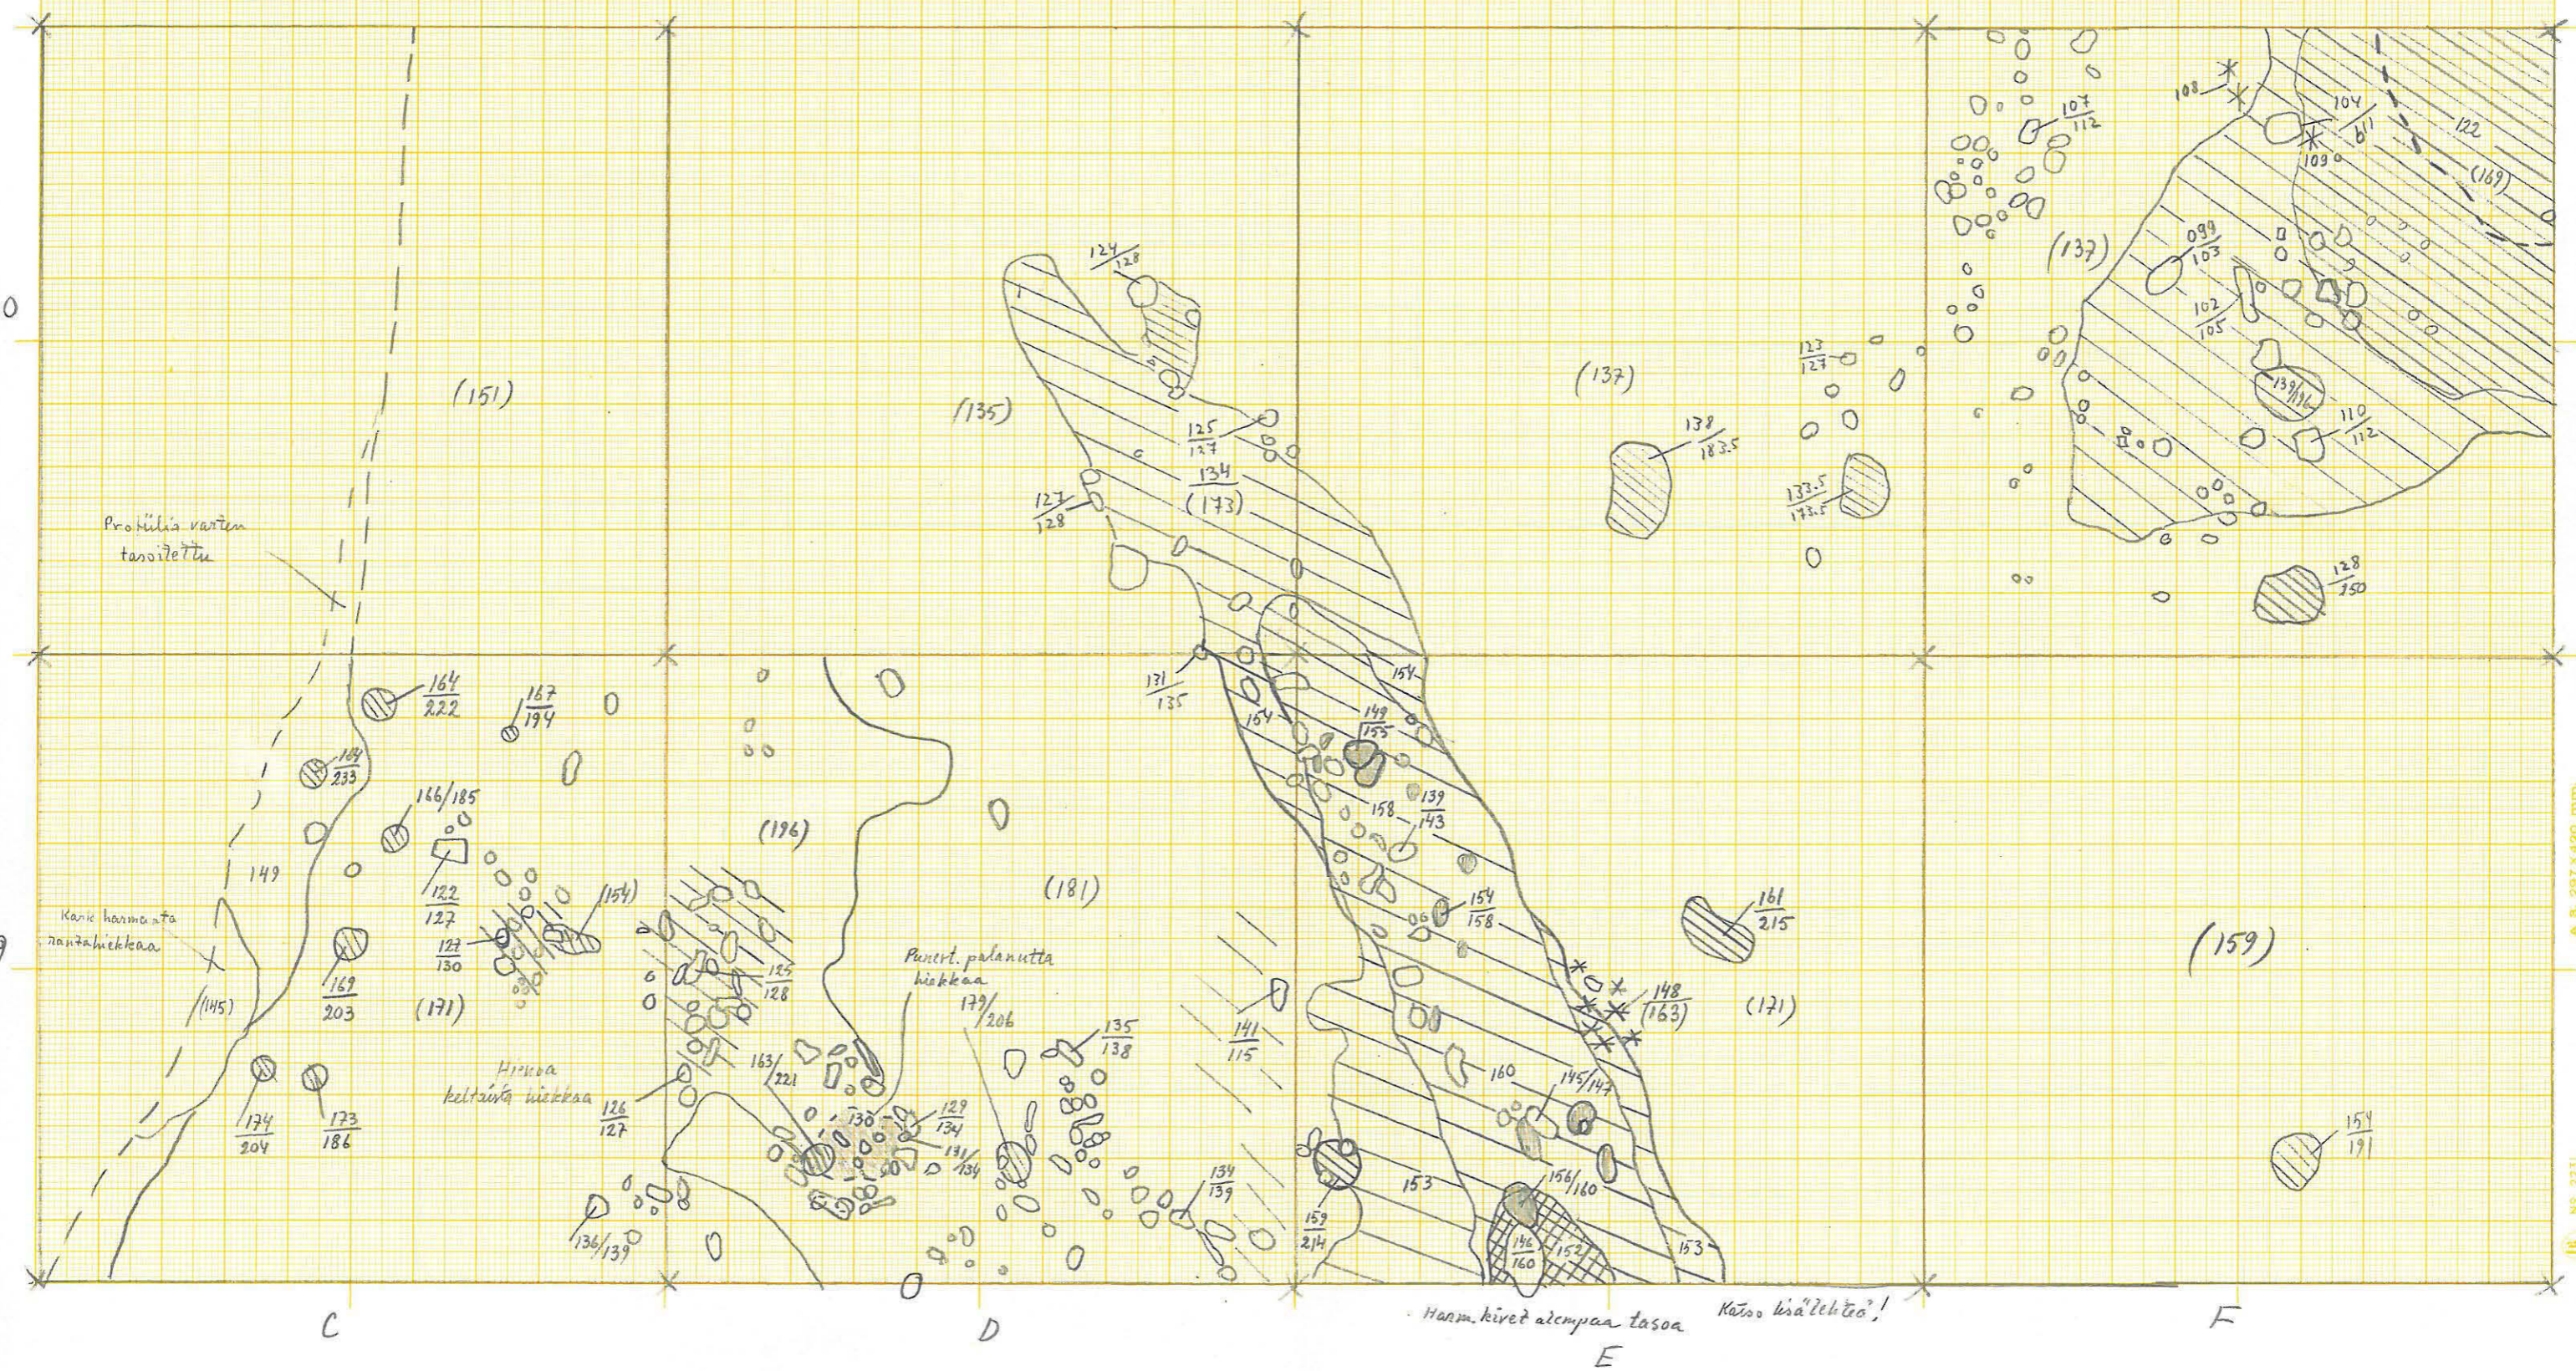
0
9
(151)
Profiilia varten tasoitettu
$\frac{164}{222}$
$\frac{167}{194}$
$\frac{169}{233}$
$\frac{166}{185}$
149
$\frac{122}{127}$
$\frac{127}{130}$
(154)
Kovic harmaata nuotiohiekkaa
(145)
$\frac{169}{203}$
(171)
Hieno keltainen hiekkaa
$\frac{174}{204}$
$\frac{173}{186}$
$\frac{126}{127}$
$\frac{136}{139}$
(196)
$\frac{125}{128}$
$\frac{163}{221}$
138
$\frac{129}{134}$
$\frac{131}{134}$
(181)
Punert. palanutta hiekkaa
$\frac{179}{206}$
$\frac{135}{138}$
$\frac{139}{139}$
(135)
$\frac{124}{128}$
$\frac{125}{127}$
134
(173)
$\frac{127}{128}$
$\frac{171}{135}$
$\frac{141}{115}$
154
154
$\frac{149}{155}$
158
$\frac{139}{143}$
$\frac{154}{158}$
$\frac{152}{214}$
153
160
$\frac{145}{147}$
$\frac{156}{160}$
$\frac{136}{160}$
152
153
$\frac{148}{(163)}$
(137)
$\frac{138}{183.5}$
$\frac{123}{127}$
$\frac{133.5}{173.5}$
$\frac{161}{215}$
(171)
$\frac{107}{112}$
108
$\frac{104}{61}$
109
122
(169)
(137)
$\frac{099}{103}$
$\frac{102}{105}$
$\frac{139}{136}$
$\frac{110}{112}$
$\frac{128}{150}$
(159)
$\frac{154}{191}$
C
D
Harm. kivet alempaa tasoa
Katso lisälehteä!
E
F